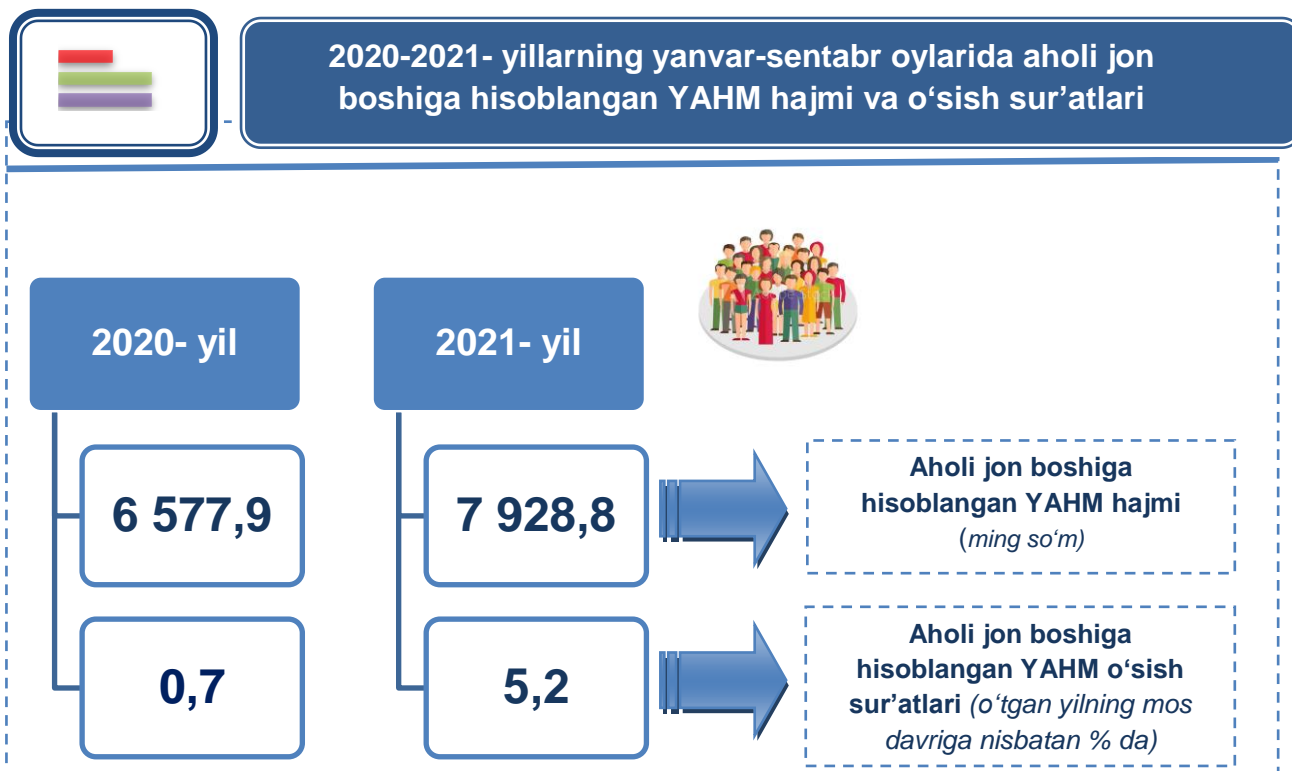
2020-2021- yillarning yanvar-sentabr oylarida aholi jon boshiga hisoblangan YAHM hajmi va o‘sish sur’atlari

2020- yil

2021- yil

6 577,9

7 928,8

Aholi jon boshiga hisoblangan YAHM hajmi (ming so‘m)

0,7

5,2

Aholi jon boshiga hisoblangan YAHM o‘sish sur’atlari (o‘tgan yilning mos davriga nisbatan % da)